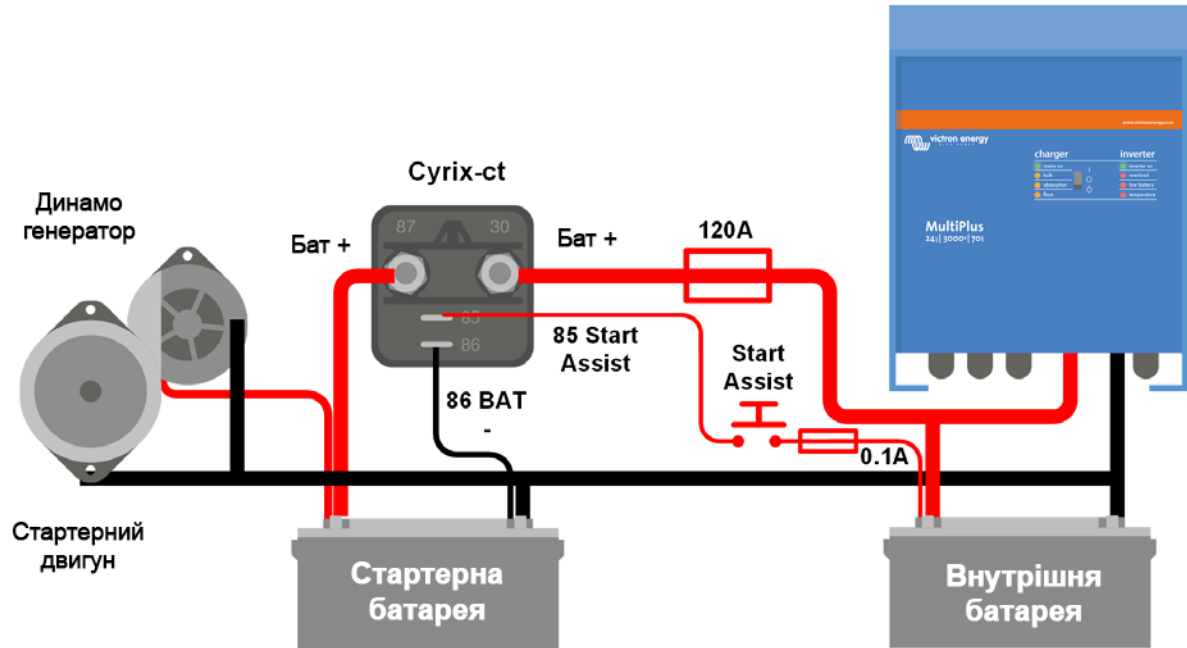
Динамо генератор

Cyrix-ct

87 30

85

86

Бат +

Бат +

120A

85 Start Assist

86 BAT -

Start Assist

0.1A

victron energy

charger

inverter

MultiPlus

24 | 3000 | 70

Стартерний двигун

Стартерна батарея

Внутрішня батарея